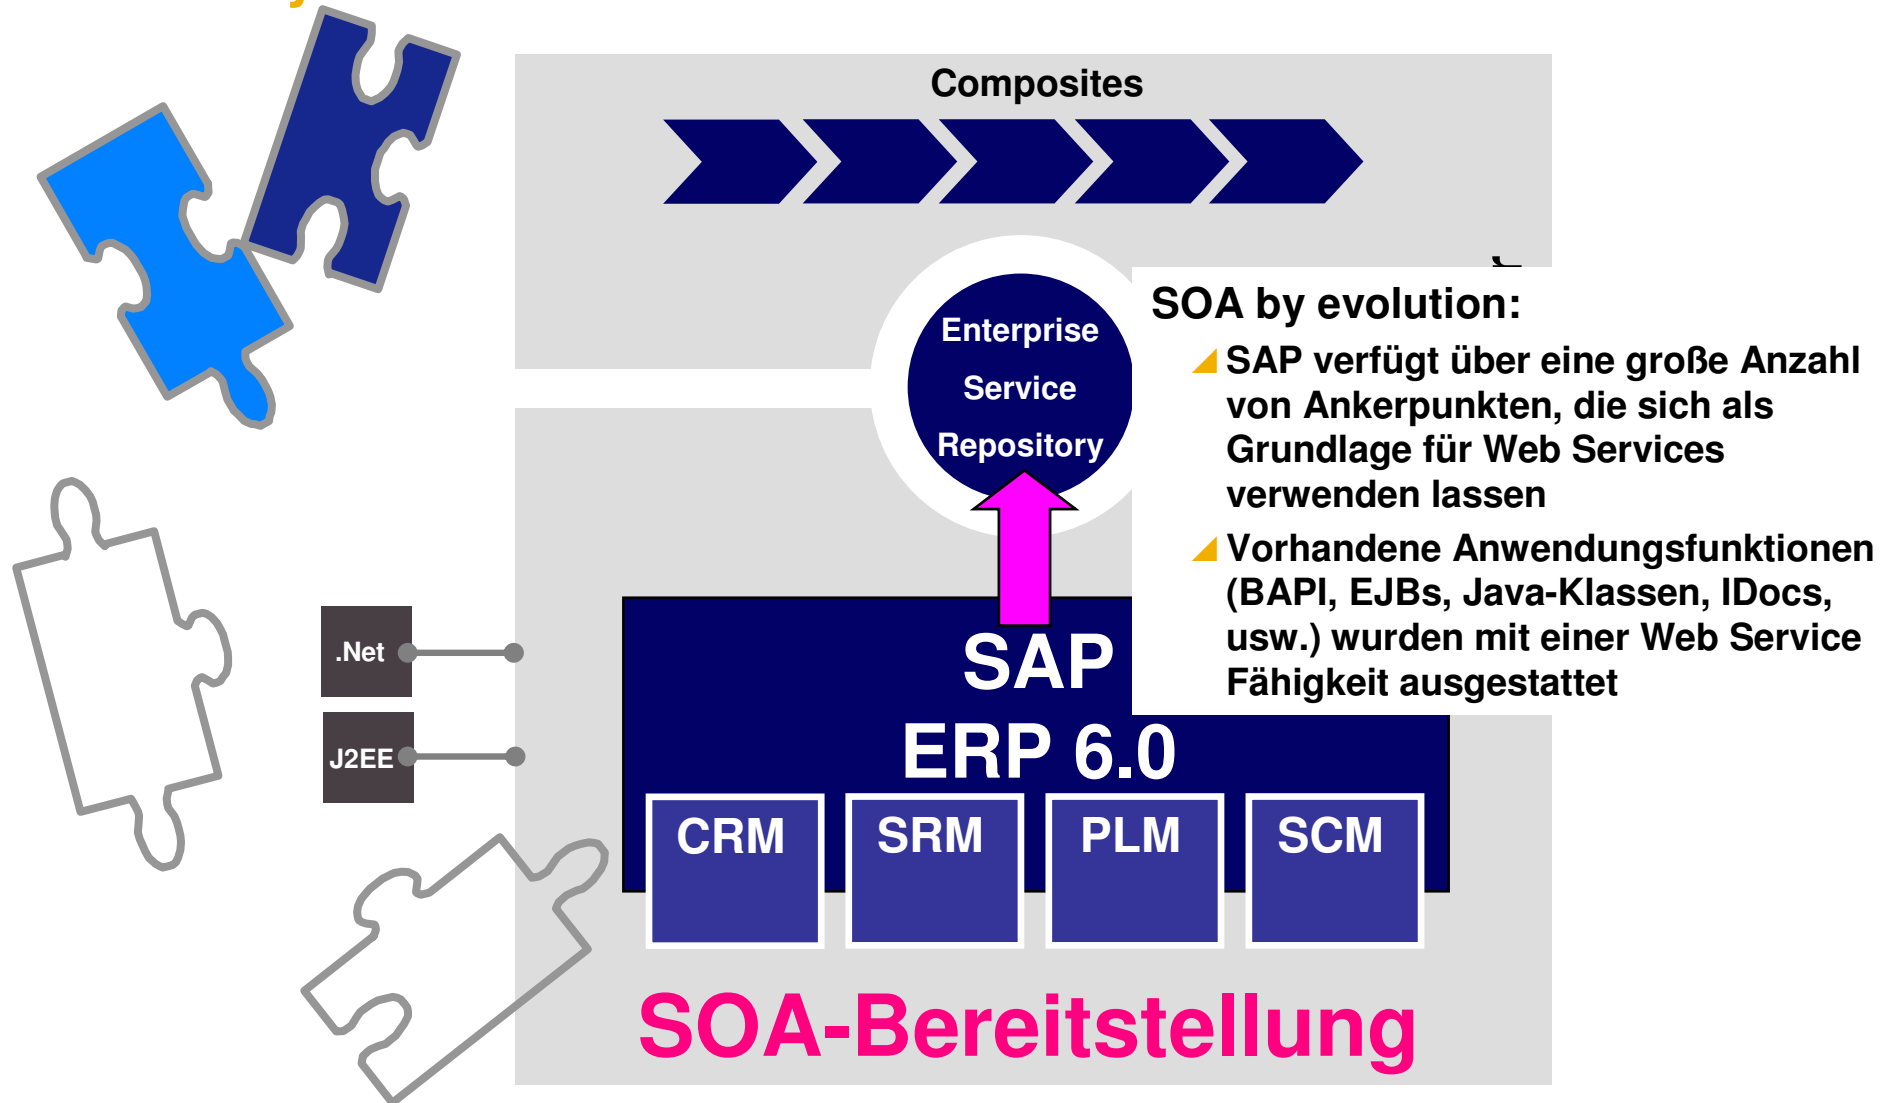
Composites

Enterprise Service Repository

SOA by evolution:

SAP verfügt über eine große Anzahl von Ankerpunkten, die sich als Grundlage für Web Services verwenden lassen

Vorhandene Anwendungsfunktionen (BAPI, EJBs, Java-Klassen, IDocs, usw.) wurden mit einer Web Service Fähigkeit ausgestattet

.Net

J2EE

SAP ERP 6.0

CRM

SRM

PLM

SCM

SOA-Bereitstellung